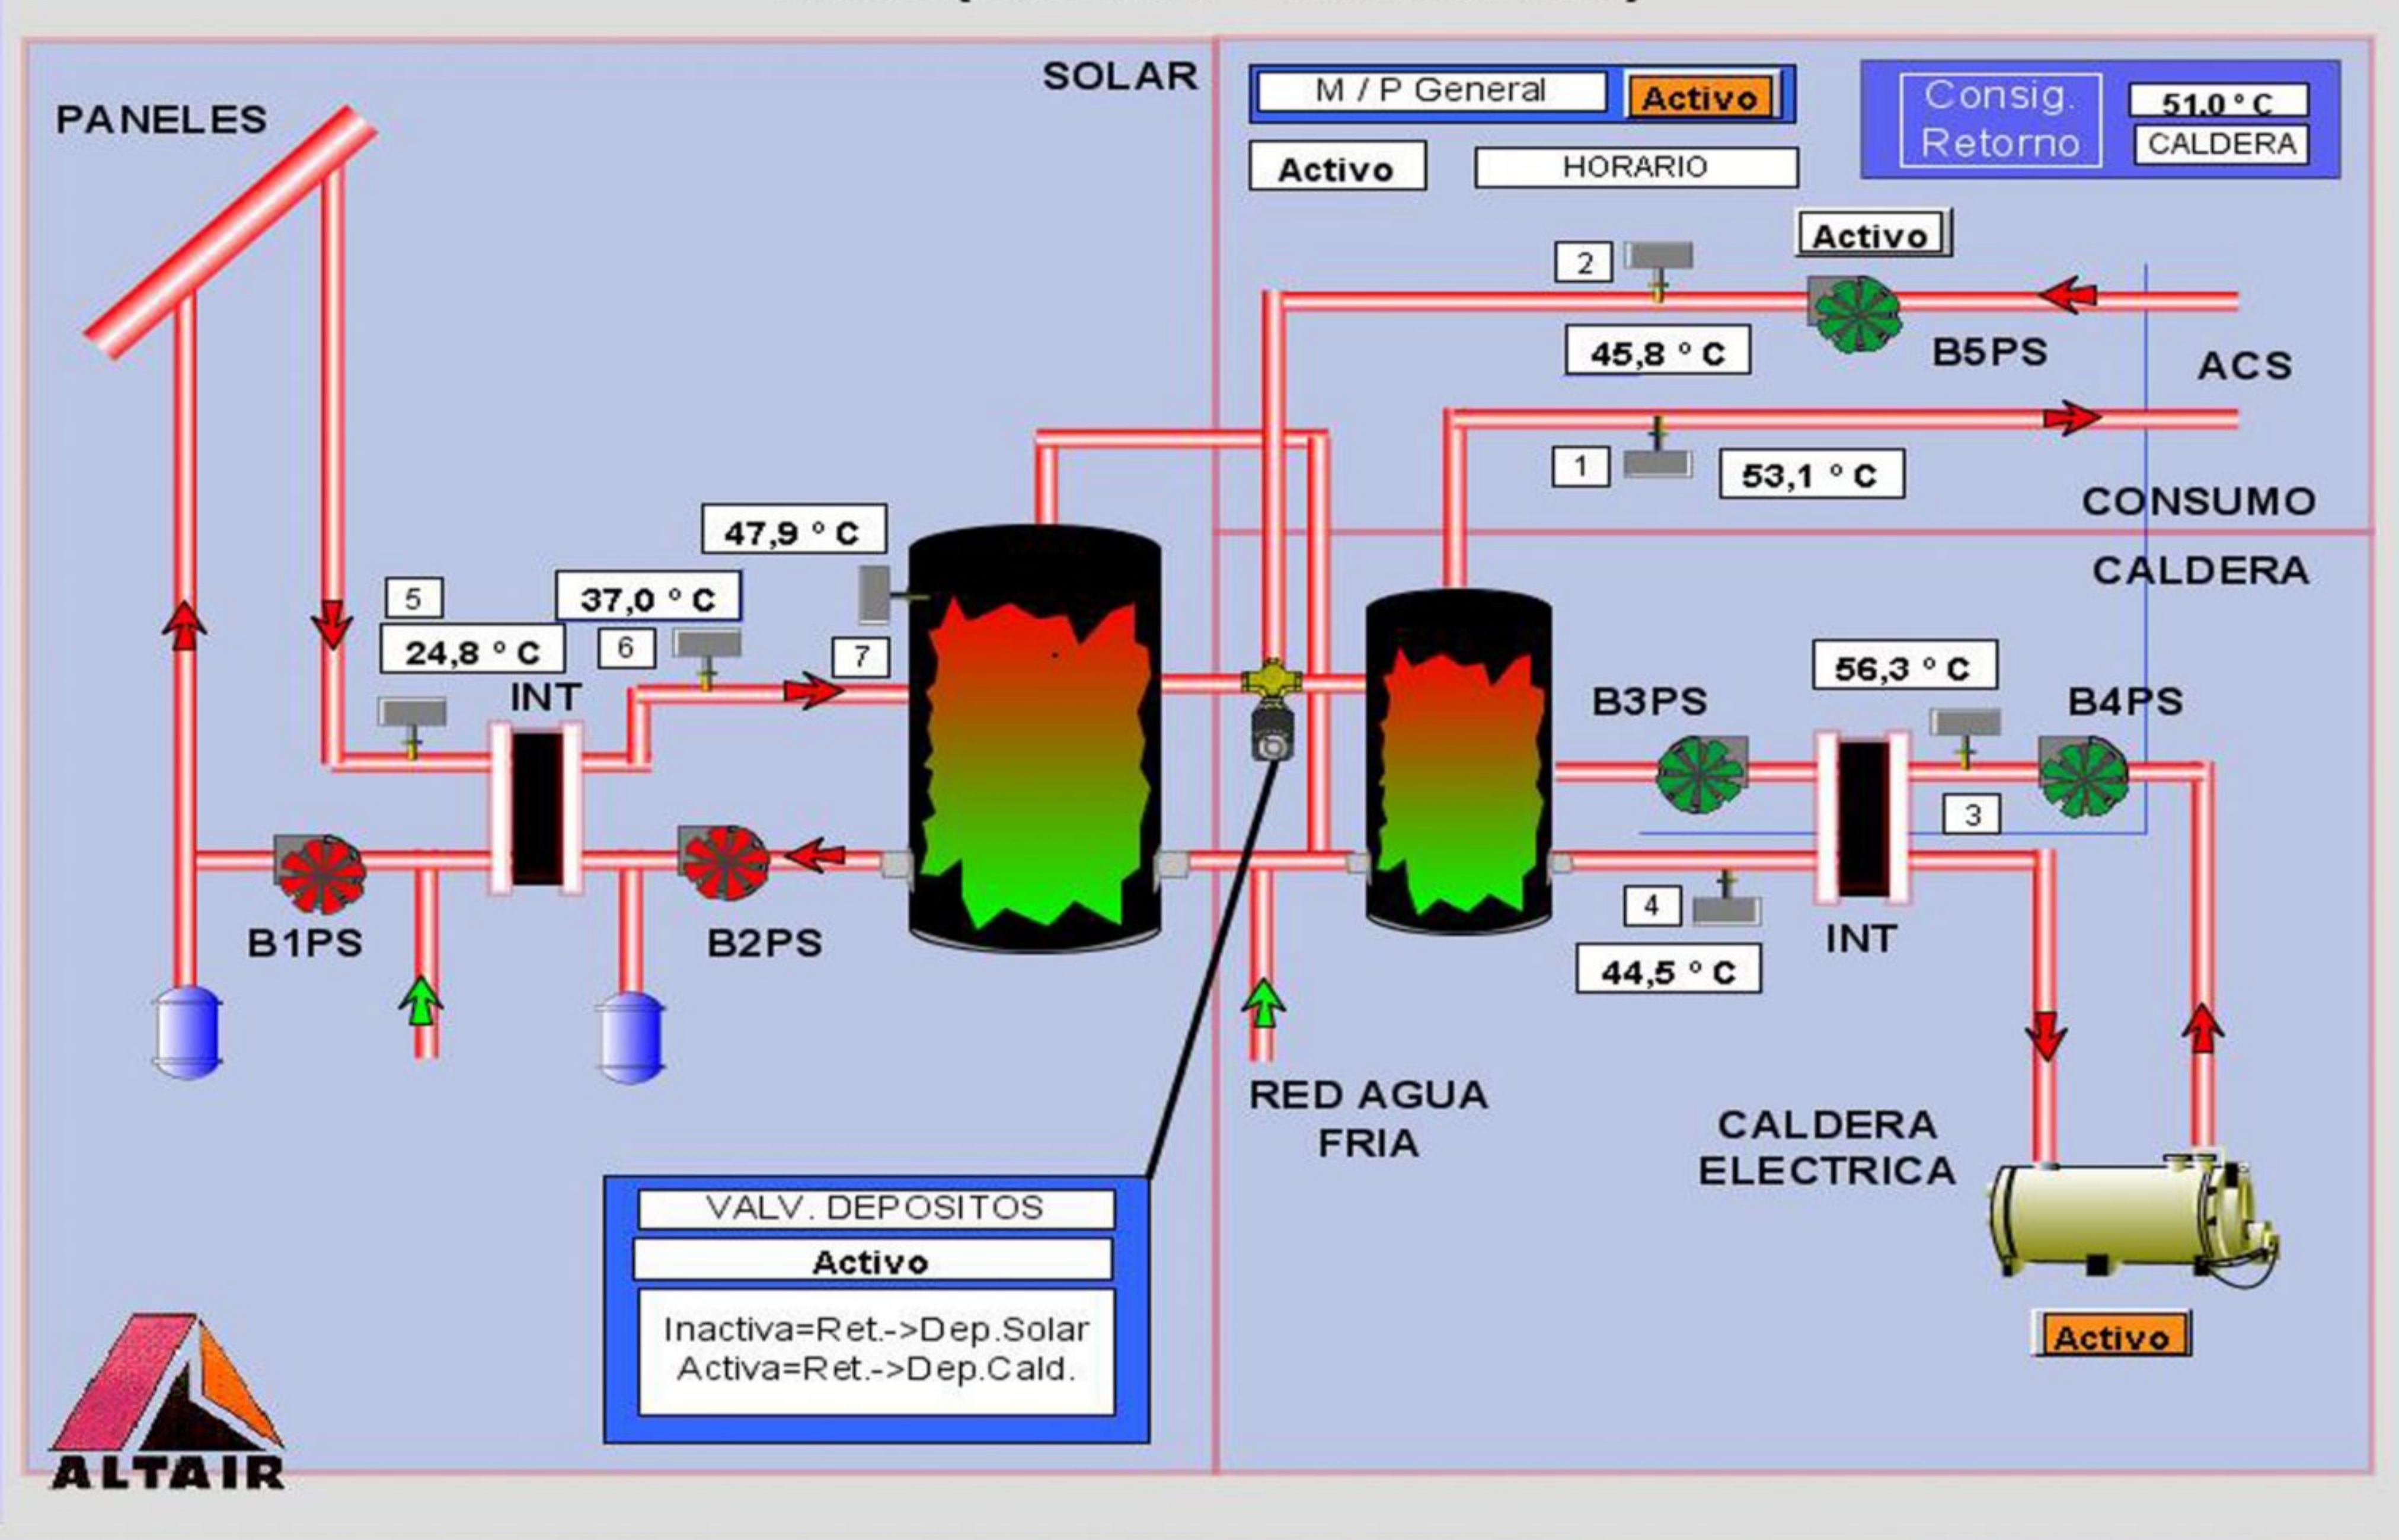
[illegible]

SOLAR

PANELES

M / P General
Activo

Activo

HORARIO

Consig. Retorno
51,0 ° C
CALDERA

Activo

2

45,8 ° C

B5PS

ACS

1

53,1 ° C

CONSUMO

CALDERA

47,9 ° C

5

37,0 ° C

24,8 ° C

6

7

INT

56,3 ° C

B3PS

B4PS

3

4

44,5 ° C

INT

B1PS

B2PS

RED AGUA FRIA

CALDERA ELECTRICA

VALV. DEPOSITOS
Activo
Inactiva=Ret.->Dep.Solar
Activa=Ret.->Dep.Cald.

Activo

ALTAIR